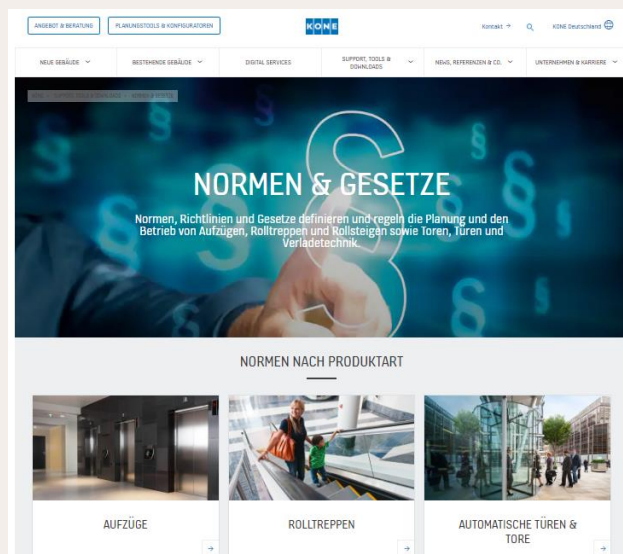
ANGEBOT & BERATUNG
PLANUNGSTOOLS & KONFIGURATOREN
KONE
Kontakt →
KONE Deutschland

NEUE GEBÄUDE
BESTEHENDE GEBÄUDE
DIGITAL SERVICES
SUPPORT, TOOLS & DOWNLOADS
NEWS, REFERENZEN & CO.
UNTERNEHMEN & KARRIERE

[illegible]

NORMEN & GESETZE

Normen, Richtlinien und Gesetze definieren und regeln die Planung und den Betrieb von Aufzügen, Rolltreppen und Rollsteigen sowie Toren, Türen und Verladetechnik.

NORMEN NACH PRODUKTART

AUFZÜGE
→

ROLLTREPPEN
→

AUTOMATISCHE TÜREN & TORE
→